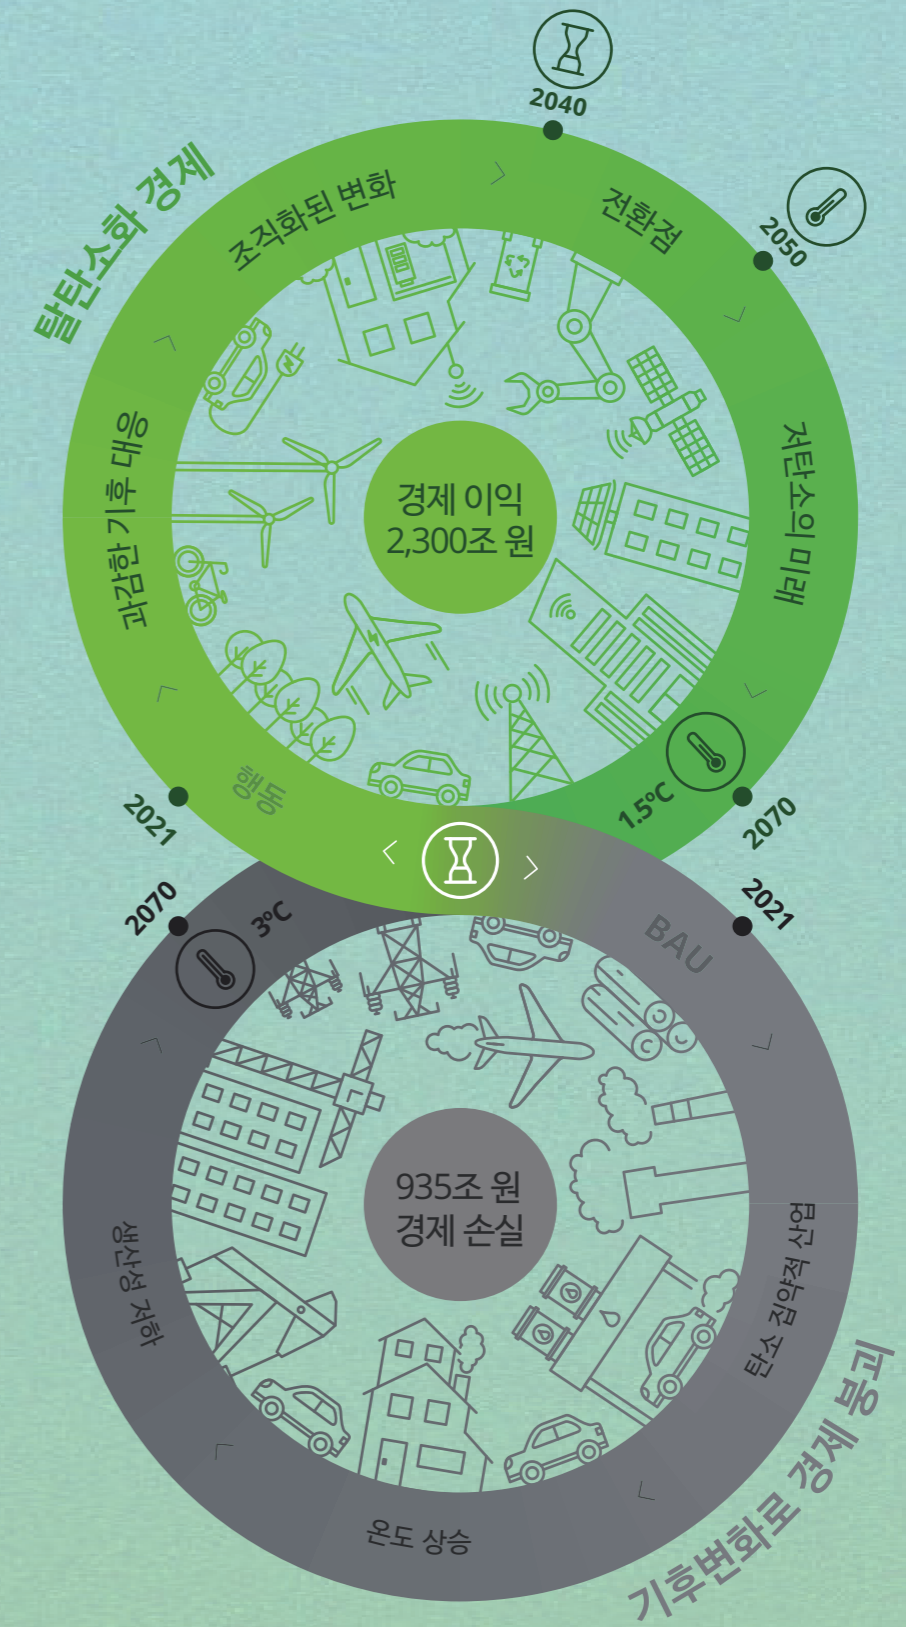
탈탄소화 경제

2040

조직화된 변화

전환점

2050

과감한 기후 대응

경제 이익
2,300조 원

저탄소의 미래

행동

2021

1.5°C

2070

2070

3°C

BAU

2021

935조 원
경제 손실

생산성 저하

탄소 집약적 성장

온도 상승

기후변화로 경제 붕괴